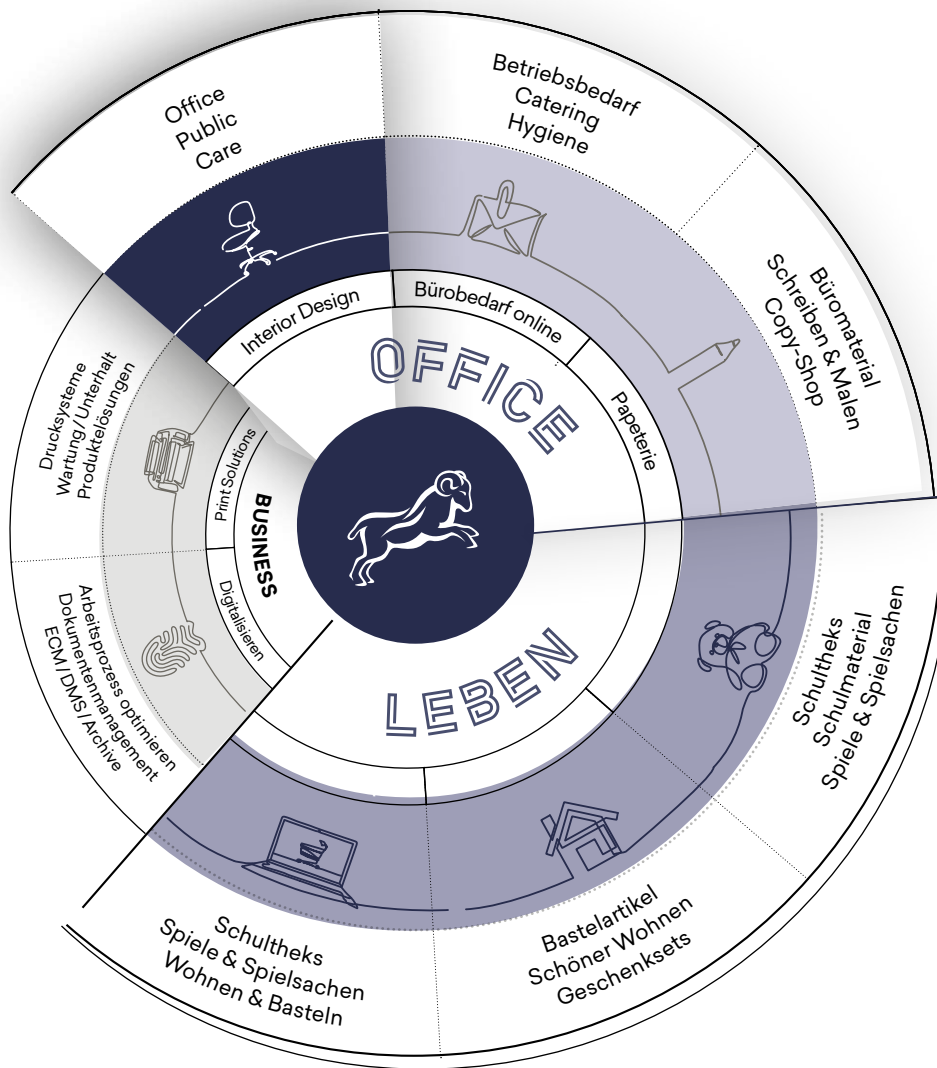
Office
Public
Care

Betriebsbedarf
Catering
Hygiene

Büromaterial
Schreiben & Malen
Copy-Shop

Interior Design

Bürobedarf online

Papeterie

OFFICE

Drucksysteme
Wartung / Unterhalt
Produktelösungen

Print Solutions

BUSINESS

Digitalisieren

Arbeitsprozess optimieren
Dokumentenmanagement
ECM / DMS / Archive

LEBEN

Schultheks
Schulmaterial
Spiele & Spielsachen

Schultheks
Spiele & Spielsachen
Wohnen & Basteln

Bastelartikel
Schöner Wohnen
Geschenksets